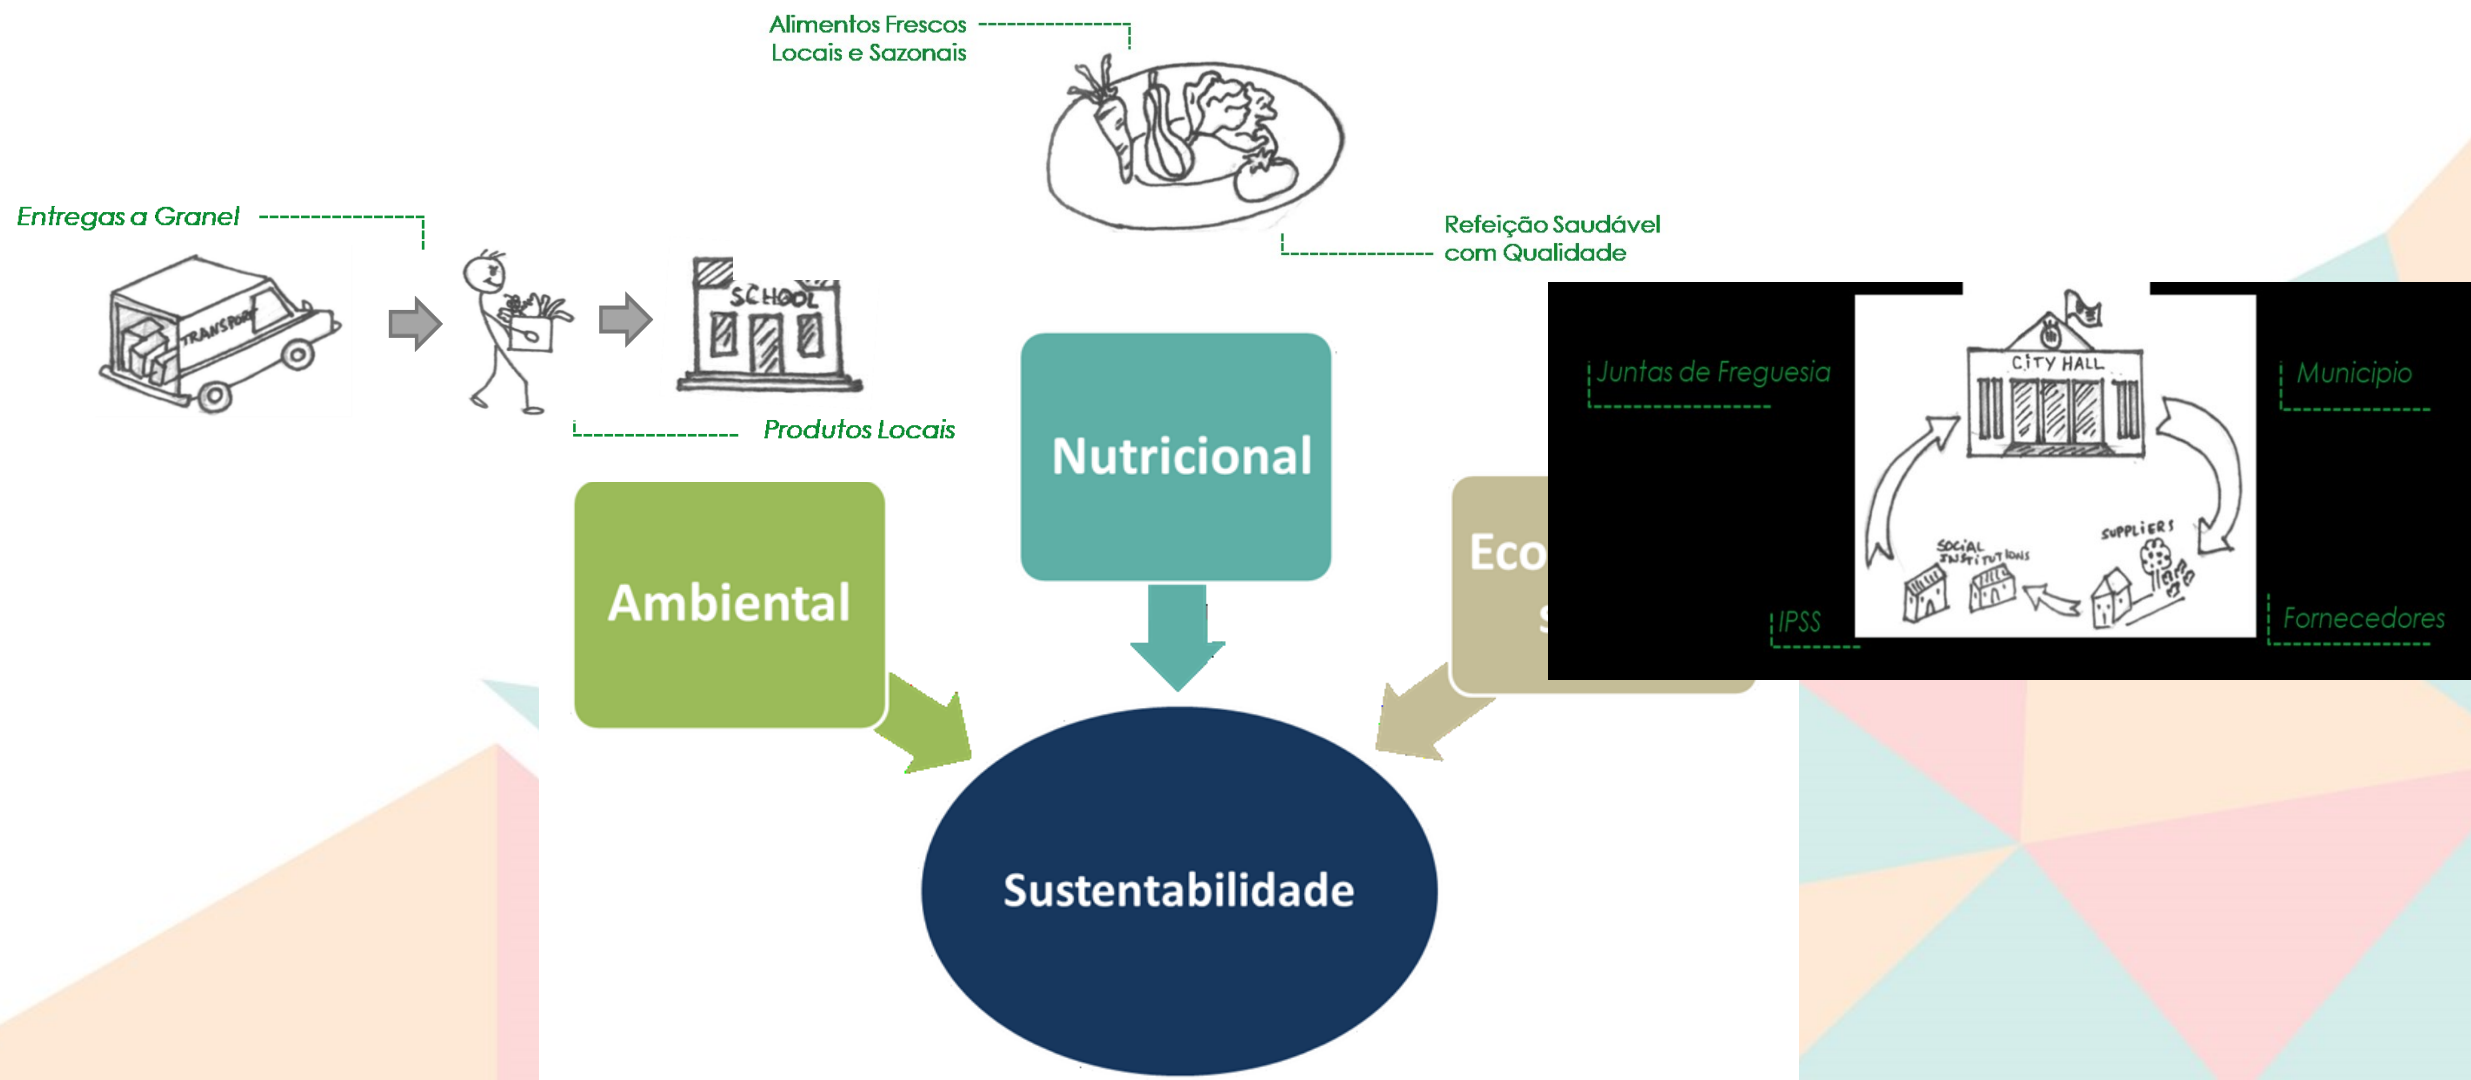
Alimentos Frescos Locais e Sazonais

Entregas a Granel

TRANSPORT

SCHOOL

Refeição Saudável com Qualidade

Produtos Locais

Nutricional

Ambiental

Eco

S

Juntas de Freguesia

CITY HALL

Municipio

SOCIAL INSTITUTIONS

SUPPLIERS

IPSS

Fornecedores

Sustentabilidade